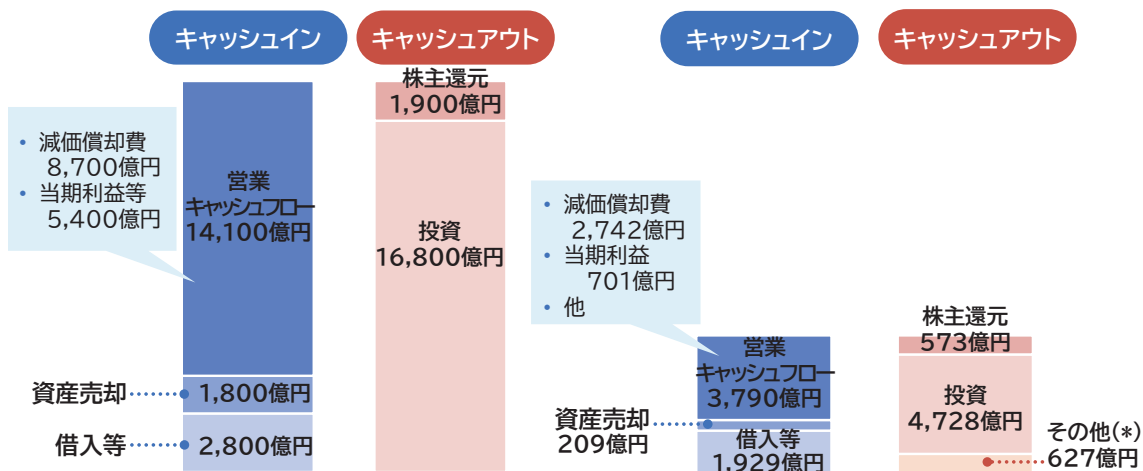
キャッシュイン

キャッシュアウト

キャッシュイン

キャッシュアウト

• 減価償却費
8,700億円
• 当期利益等
5,400億円

営業
キャッシュフロー
14,100億円

資産売却 1,800億円

借入等 2,800億円

株主還元
1,900億円

投資
16,800億円

• 減価償却費
2,742億円
• 当期利益
701億円
• 他

営業
キャッシュフロー
3,790億円

資産売却
209億円

借入等
1,929億円

株主還元
573億円

投資
4,728億円

その他(*)
627億円